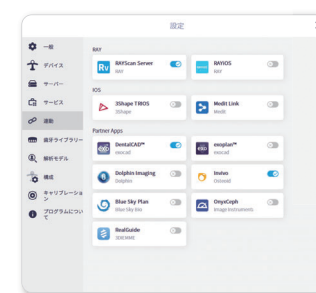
設定

一般
デバイス
サーバー
サービス
連動
歯牙ライブラリー
解析モデル
構成
キャリブレーション
プログラムについて

RAY
RAYScan Server
RAY
RAYiOS
RAY

iOS
3Shape TRIOS
3Shape
Medit Link
Medit

Partner Apps
DentalCAD™
exocad
exoplan™
exocad
Dolphin Imaging
Dolphin
Invivo
Osteoid
Blue Sky Plan
Blue Sky Bio
OnyxCeph
Image Instruments
RealGuide
3DIEMME